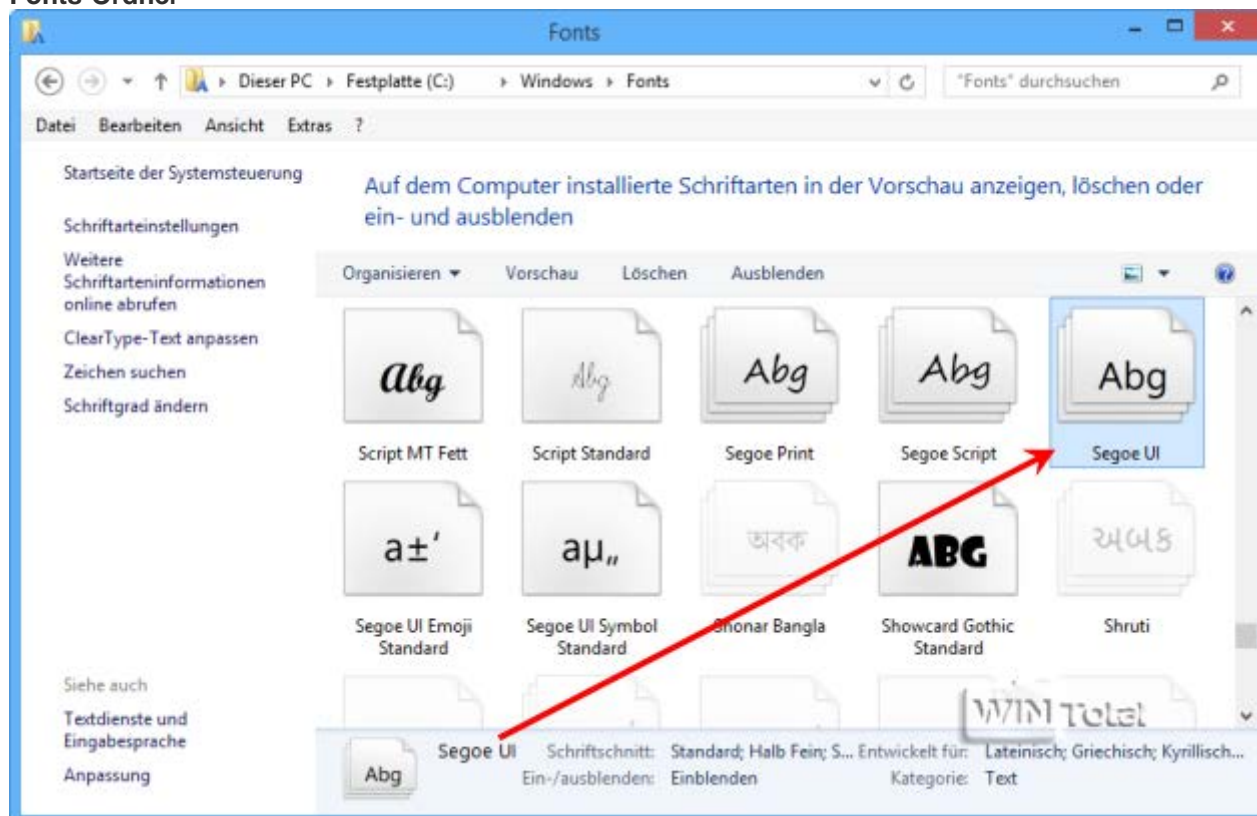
Fonts Ordner

Fonts

Dieser PC ▸ Festplatte (C:) ▸ Windows ▸ Fonts

"Fonts" durchsuchen

Datei Bearbeiten Ansicht Extras ?

Startseite der Systemsteuerung

Schriftarteinstellungen

Weitere Schriftarteninformationen online abrufen

ClearType-Text anpassen

Zeichen suchen

Schriftgrad ändern

Auf dem Computer installierte Schriftarten in der Vorschau anzeigen, löschen oder ein- und ausblenden

Organisieren ▾ Vorschau Löschen Ausblenden

Abg
Script MT Fett

Abg
Script Standard

Abg
Segoe Print

Abg
Segoe Script

Abg
Segoe UI

a±'
Segoe UI Emoji Standard

aµ„
Segoe UI Symbol Standard

অবক
Shonar Bangla

ABG
Showcard Gothic Standard

અબક
Shruti

Siehe auch

Textdienste und Eingabesprache

Anpassung

WIN Total

Abg
Segoe UI Schriftschnitt: Standard; Halb Fein; S... Entwickelt für: Lateinisch; Griechisch; Kyrillisch...
Ein-/ausblenden: Einblenden Kategorie: Text